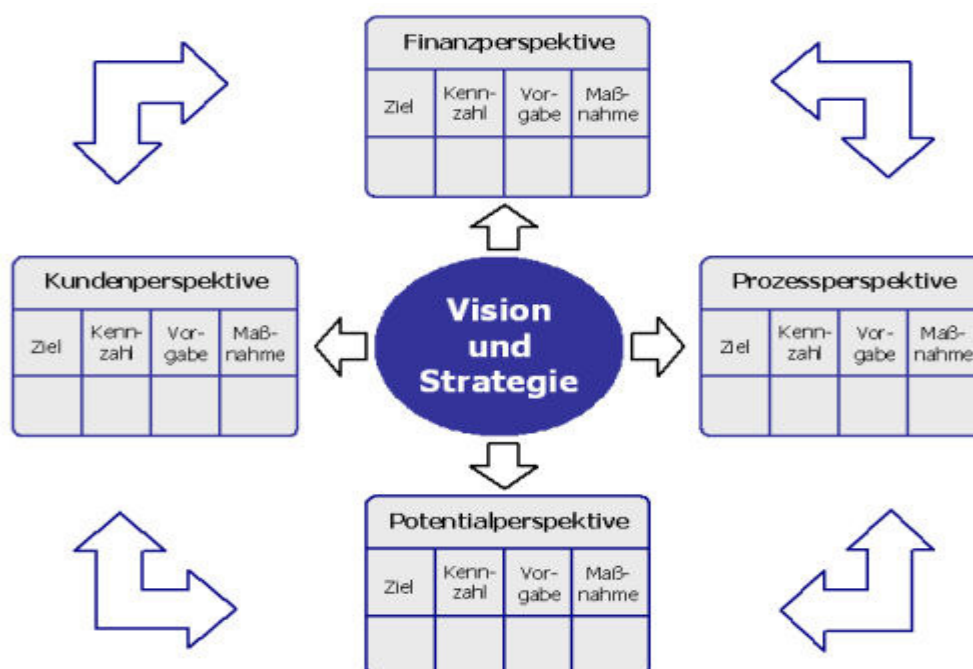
Finanzperspektive

| Ziel | Kennzahl | Vorgabe | Maßnahme |
|---|---|---|---|
| | | | |

Kundenperspektive

| Ziel | Kennzahl | Vorgabe | Maßnahme |
|---|---|---|---|
| | | | |

Vision und Strategie

Prozessperspektive

| Ziel | Kennzahl | Vorgabe | Maßnahme |
|---|---|---|---|
| | | | |

Potentialperspektive

| Ziel | Kennzahl | Vorgabe | Maßnahme |
|---|---|---|---|
| | | | |